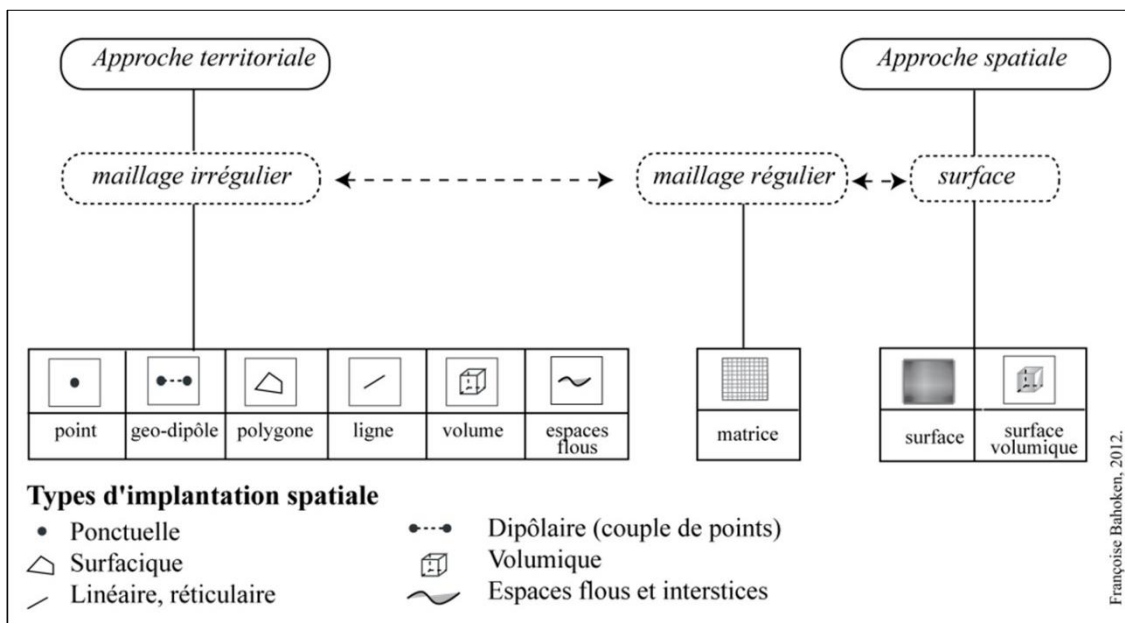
Approche territoriale

Approche spatiale

maillage irrégulier

maillage régulier

surface

| point | geo-dipôle | polygone | ligne | volume | espaces flous |
|---|---|---|---|---|---|

| matrice |
|---|

| surface | surface volumique |
|---|---|

Types d'implantation spatiale
Ponctuelle
Surfacique
Linéaire, réticulaire
Dipôlaire (couple de points)
Volumique
Espaces flous et interstices

Françoise Bahoken, 2012.